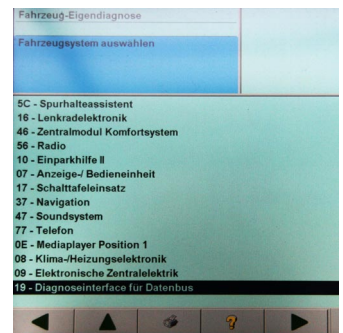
Fahrzeug-Eigendiagnose

Fahrzeugsystem auswählen

5C - Spurhalteassistent
16 - Lenkradelektronik
46 - Zentralmodul Komfortsystem
56 - Radio
10 - Einparkhilfe II
07 - Anzeige-/ Bedieneinheit
17 - Schalttafeleinsatz
37 - Navigation
47 - Soundsystem
77 - Telefon
0E - Mediaplayer Position 1
08 - Klima-/Heizungselektronik
09 - Elektronische Zentralelektrik
19 - Diagnoseinterface für Datenbus

?